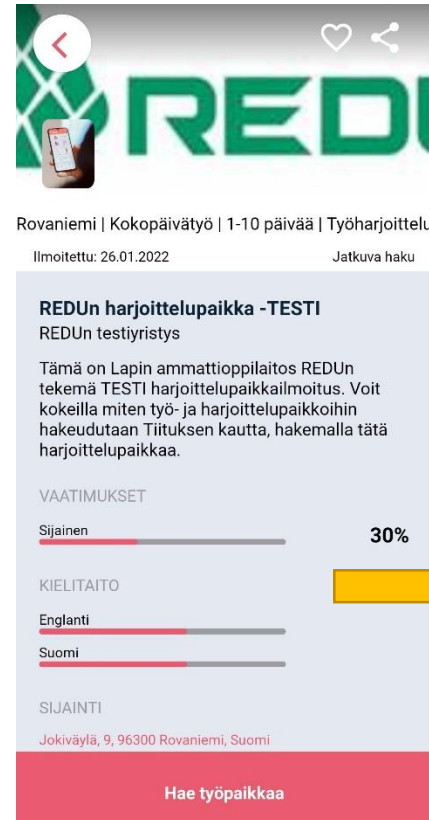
REDU

Rovaniemi | Kokopäivätyö | 1-10 päivää | Työharjoittelu

Ilmoitettu: 26.01.2022

Jatkuva haku

REDUn harjoittelupaikka -TESTI

REDUn testiyristys

Tämä on Lapin ammattioppilaitos REDUn tekemä TESTI harjoittelupaikkailmoitus. Voit kokeilla miten työ- ja harjoittelupaikkoihin hakeudutaan Tiituksen kautta, hakemalla tätä harjoittelupaikkaa.

VAATIMUKSET

Sijainen

30%

KIELITAITO

Englanti

Suomi

SIJAINTI

Jokiväylä, 9, 96300 Rovaniemi, Suomi

Hae työpaikkaa